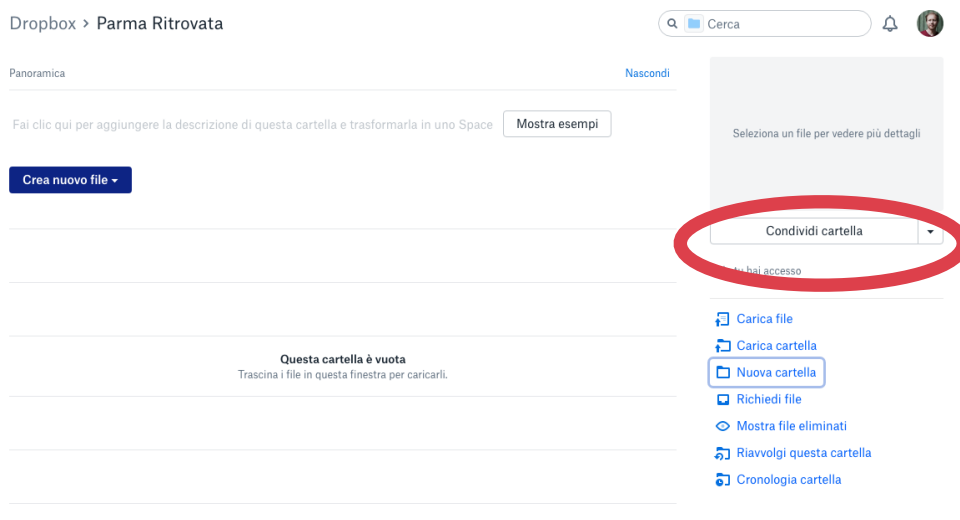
Dropbox > Parma Ritrovata

Cerca

Panoramica

Nascondi

Fai clic qui per aggiungere la descrizione di questa cartella e trasformarla in uno Space

Mostra esempi

Crea nuovo file ▾

Questa cartella è vuota
Trascina i file in questa finestra per caricarli.

Seleziona un file per vedere più dettagli

Condividi cartella

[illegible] hai accesso

Carica file
Carica cartella
Nuova cartella
Richiedi file
Mostra file eliminati
Riavvolgi questa cartella
Cronologia cartella